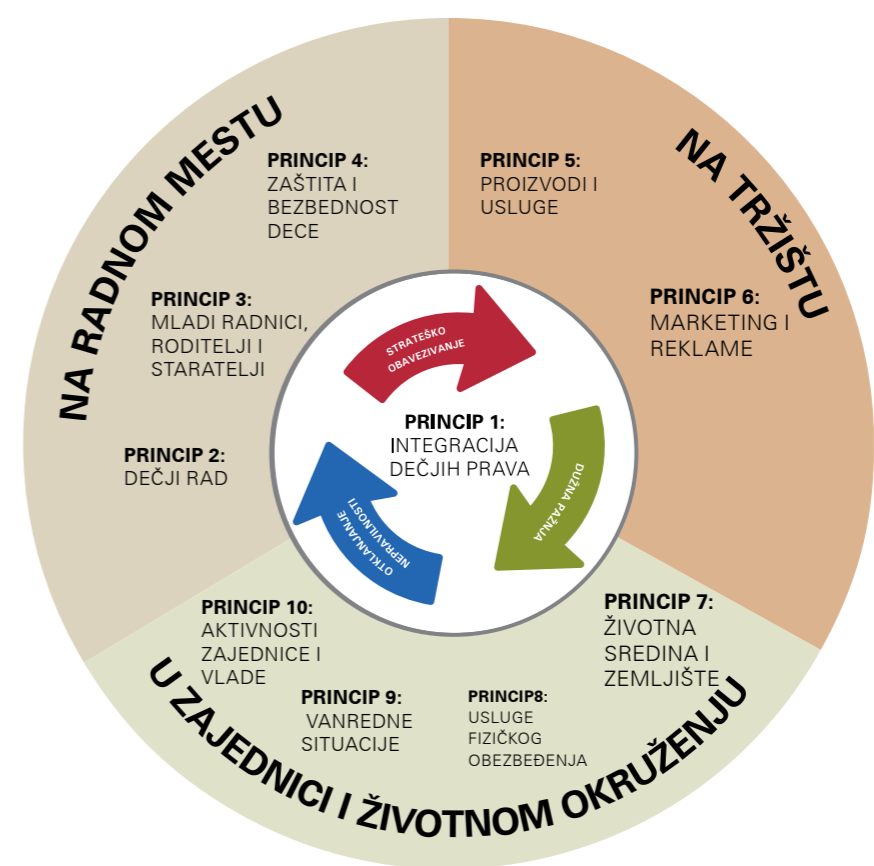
NA RADNOM MESTU

PRINCIP 4:
ZAŠTITA I BEZBEDNOST DECE

PRINCIP 3:
MLADI RADNICI, RODITELJI I STARATELJI

PRINCIP 2:
DEČJI RAD

NA TRŽIŠTU

PRINCIP 5:
PROIZVODI I USLUGE

PRINCIP 6:
MARKETING I REKLAME

STRATEŠKO OBAVEZIVANJE

PRINCIP 1:
INTEGRACIJA DEČJIH PRAVA

DUŽNA PAŽNJA

OTKLANJANJE NEPRAVILNOSTI

U ZAJEDNICI I ŽIVOTNOM OKRUŽENJU

PRINCIP 10:
AKTIVNOSTI ZAJEDNICE I VLADE

PRINCIP 9:
VANREDNE SITUACIJE

PRINCIP8:
USLUGE FIZIČKOG OBEZBEĐENJA

PRINCIP 7:
ŽIVOTNA SREDINA I ZEMLJIŠTE